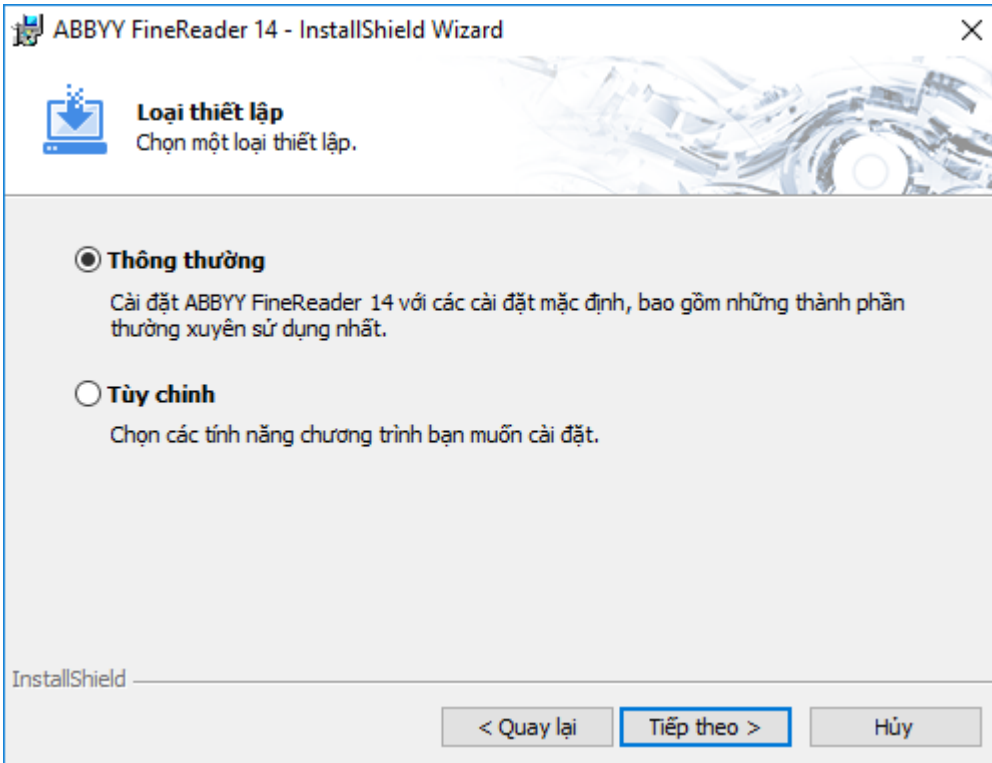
ABBYY FineReader 14 - InstallShield Wizard

Loại thiết lập
Chọn một loại thiết lập.

Thông thường
Cài đặt ABBYY FineReader 14 với các cài đặt mặc định, bao gồm những thành phần thường xuyên sử dụng nhất.

Tùy chỉnh
Chọn các tính năng chương trình bạn muốn cài đặt.

InstallShield

< Quay lại
Tiếp theo >
Hủy